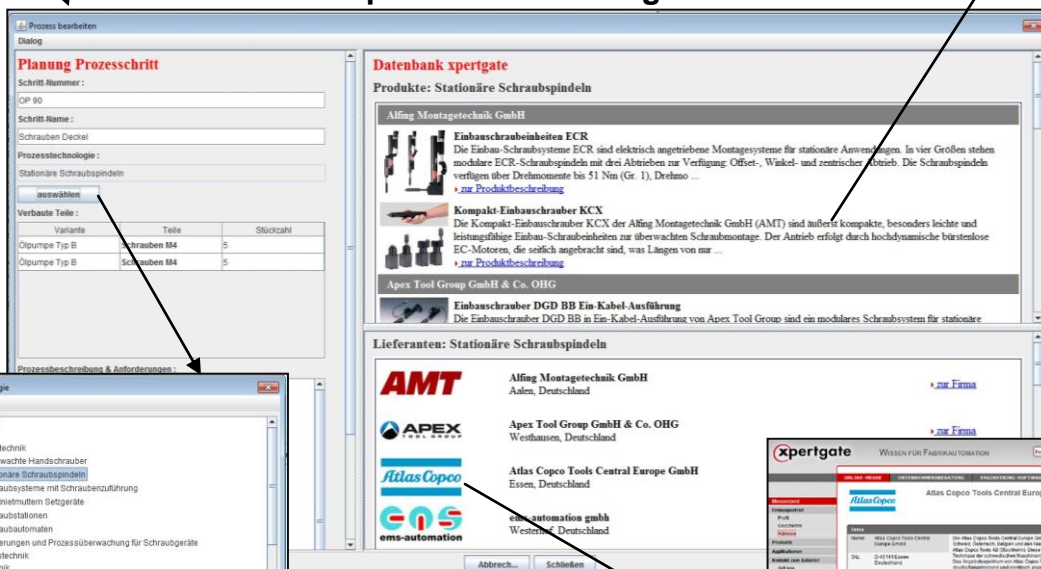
Prozess bearbeiten

Dialog

Planung Prozesschritt

Schritt-Nummer :

OP 90

Schritt-Name :

Schrauben Deckel

Prozesstechnologie :

Stationäre Schraubspindeln

auswählen

Verbaute Teile :

| Variante | Teile | Stückzahl |
|---|---|---|
| Ölpumpe Typ B | Schrauben M4 | 5 |
| Ölpumpe Typ B | Schrauben M4 | 5 |

Prozessbeschreibung & Anforderungen :

gie

echnik
wachte Handschrauber
onäre Schraubspindeln
aubsysteme mit Schraubenzuführung
nietmuttern Setzgeräte
aubstationen
aubautomaten
erungen und Prozessüberwachung für Schraubgeräte
stechnik

Datenbank xpertgate

Produkte: Stationäre Schraubspindeln

Alfing Montagetechnik GmbH

Einbauschraubeinheiten ECR
Die Einbau-Schraubsysteme ECR sind elektrisch angetriebene Montagesysteme für stationäre Anwendungen. In vier Größen stehen modulare ECR-Schraubspindeln mit drei Abtrieben zur Verfügung: Offset-, Winkel- und zentrischer Abtrieb. Die Schraubspindeln verfügen über Drehmomente bis 51 Nm (Gr. 1), Drehmo ...
› zur Produktbeschreibung

Kompakt-Einbauschrauber KCX
Die Kompakt-Einbauschrauber KCX der Alfing Montagetechnik GmbH (AMT) sind äußerst kompakte, besonders leichte und leistungsfähige Einbau-Schraubeinheiten zur überwachten Schraubmontage. Der Antrieb erfolgt durch hochdynamische bürstenlose EC-Motoren, die seitlich angebracht sind, was Längen von nur ...
› zur Produktbeschreibung

Apex Tool Group GmbH & Co. OHG

Einbauschrauber DGD BB Ein-Kabel-Ausführung
Die Einbauschrauber DGD BB in Ein-Kabel-Ausführung von Apex Tool Group sind ein modulares Schraubsystem für stationäre

Lieferanten: Stationäre Schraubspindeln

AMT
Alfing Montagetechnik GmbH
Aalen, Deutschland
› zur Firma

APEX TOOL GROUP
Apex Tool Group GmbH & Co. OHG
Westhausen, Deutschland
› zur Firma

Atlas Copco
Atlas Copco Tools Central Europe GmbH
Essen, Deutschland

ems-automation
ems-automation gmbh
Westerhof, Deutschland

Abbrech... Schließen

xpertgate WISSEN FÜR FABRIKAUTOMATION
Atlas Copco
Atlas Copco Tools Central Europ